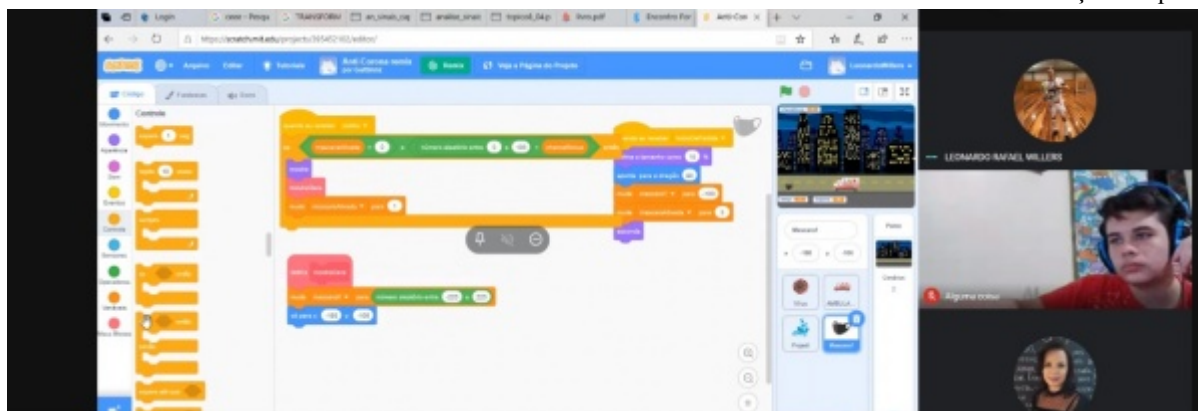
Login
https://scratch.mit.edu/projects/365452160/editor/
Arquivo Editar Tutoriais
Remix
Veja a Página do Projeto
Código Fantasias Sons
Controle
Movimento
Aparência
Som
Eventos
Controle
Sensores
Operadores
Variáveis
Meus Blocos
espere 1 seg
repita 10 vezes
sempre
se então
se então senão
Mascara1
Vírus
AMBULA
Pingent
Palco
Cenários
LEONARDO RAFAEL MILLERS
Alguma coisa